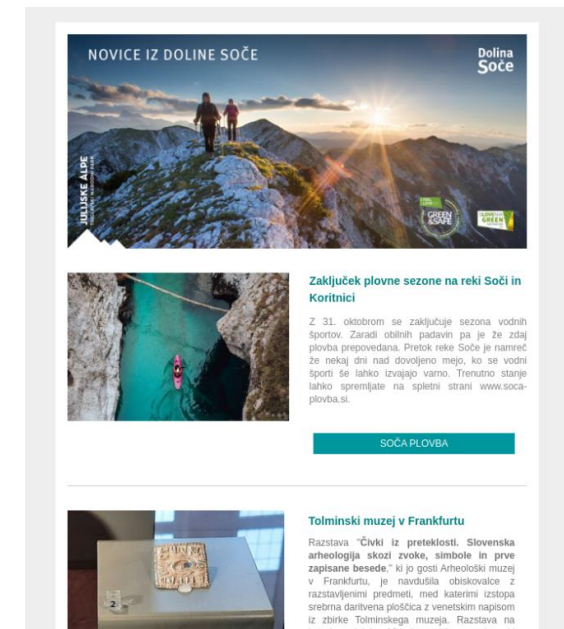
NOVICE IZ DOLINE SOČE

Dolina Soča

JULIJSKE ALPE

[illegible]

GREEN & SAFE

SLOVENIA GREEN

Zaključek plovne sezone na reki Soči in Koritnici

Z 31. oktobrom se zaključuje sezona vodnih športov. Zaradi obilnih padavin pa je že zdaj plovba prepovedana. Pretok reke Soče je namreč že nekaj dni nad dovoljeno mejo, ko se vodni športi še lahko izvajajo varno. Trenutno stanje lahko spremljate na spletni strani www.soca-plovba.si.

SOČA PLOVBA

Tolminski muzej v Frankfurtu

Razstava "Čivki iz preteklosti. Slovenska arheologija skozi zvoke, simbole in prve zapisane besede," ki jo gosti Arheološki muzej v Frankfurtu, je navdušila obiskovalce z razstavljenimi predmeti, med katerimi izstopa srebrna daritvena ploščica z venetskim napisom iz zbirke Tolminskega muzeja. Razstava na

2